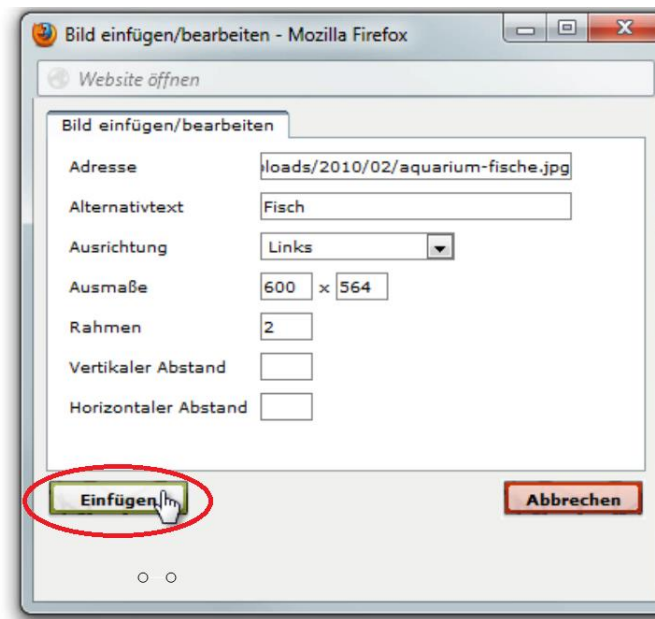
Bild einfügen/bearbeiten - Mozilla Firefox

Website öffnen

Bild einfügen/bearbeiten

| | |
|---|---|
| Adresse | loads/2010/02/aquarium-fische.jpg |
| Alternativtext | Fisch |
| Ausrichtung | Links |
| Ausmaße | 600 x 564 |
| Rahmen | 2 |
| Vertikaler Abstand | |
| Horizontaler Abstand | |

Einfügen

Abbrechen